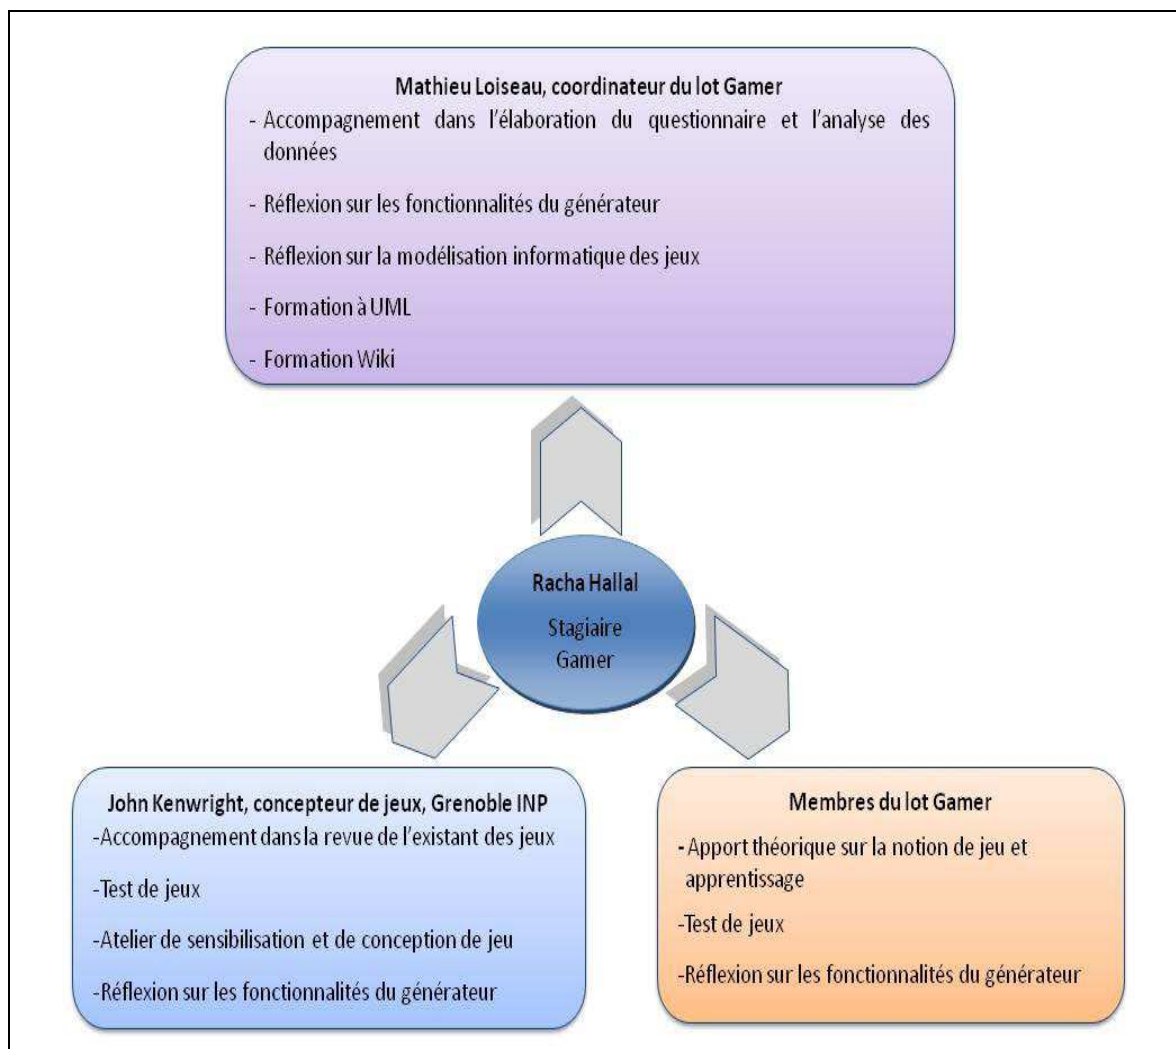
Mathieu Loiseau, coordinateur du lot Gamer
- Accompagnement dans l'élaboration du questionnaire et l'analyse des données

- Réflexion sur les fonctionnalités du générateur

- Réflexion sur la modélisation informatique des jeux

- Formation à UML

- Formation Wiki

Racha Hallal
Stagiaire Gamer

John Kenwright, concepteur de jeux, Grenoble INP
-Accompagnement dans la revue de l'existant des jeux

-Test de jeux

-Atelier de sensibilisation et de conception de jeu

-Réflexion sur les fonctionnalités du générateur

Membres du lot Gamer
- Apport théorique sur la notion de jeu et apprentissage

-Test de jeux

-Réflexion sur les fonctionnalités du générateur